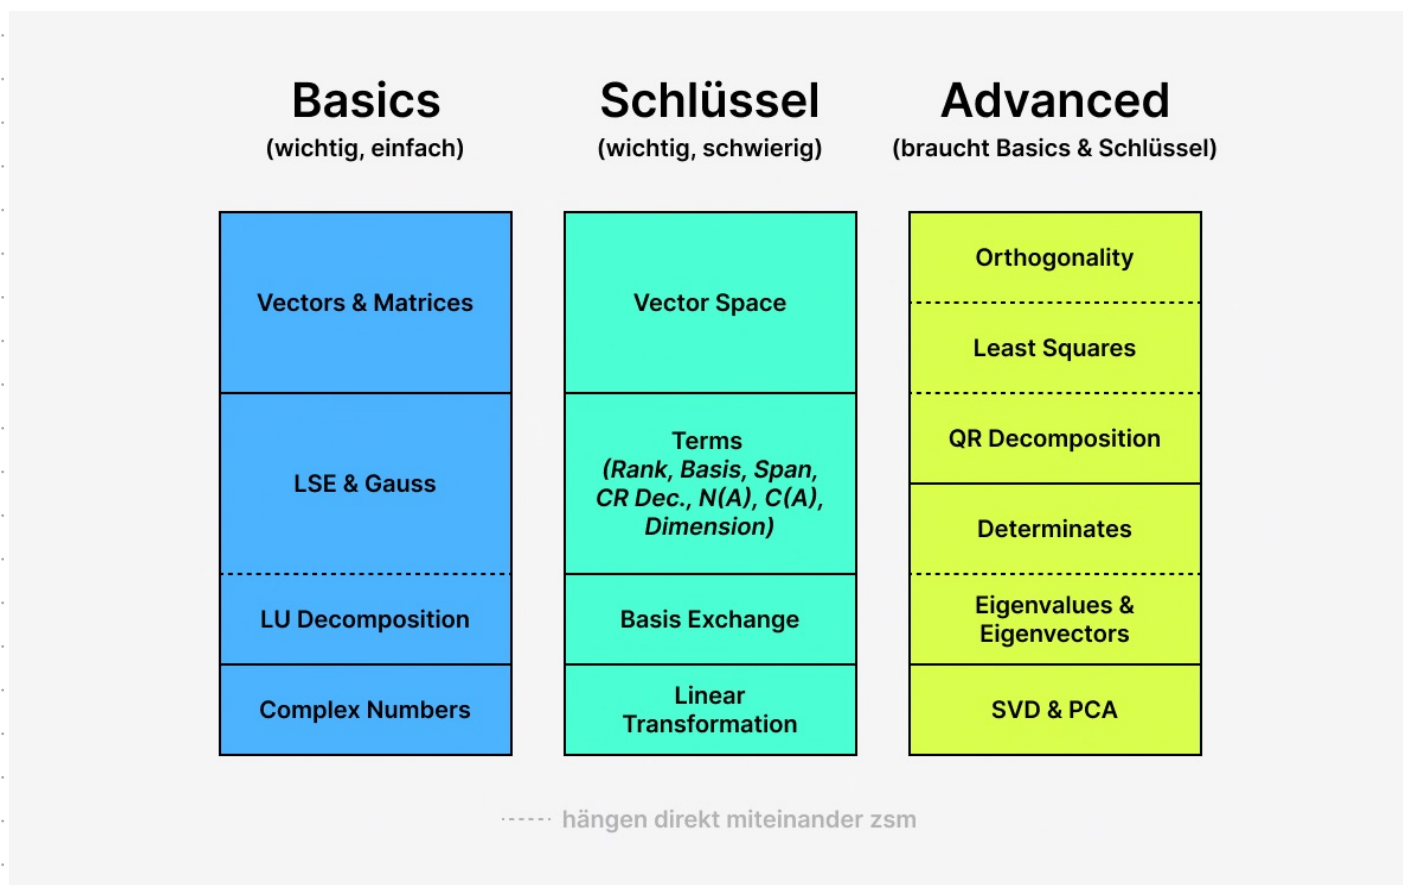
Basics
(wichtig, einfach)

Vectors & Matrices

LSE & Gauss

LU Decomposition

Complex Numbers

Schlüssel
(wichtig, schwierig)

Vector Space

Terms
*(Rank, Basis, Span, CR Dec., N(A), C(A), Dimension)*

Basis Exchange

Linear Transformation

Advanced
(braucht Basics & Schlüssel)

Orthogonality

Least Squares

QR Decomposition

Determinates

Eigenvalues & Eigenvectors

SVD & PCA

------ hängen direkt miteinander zsm